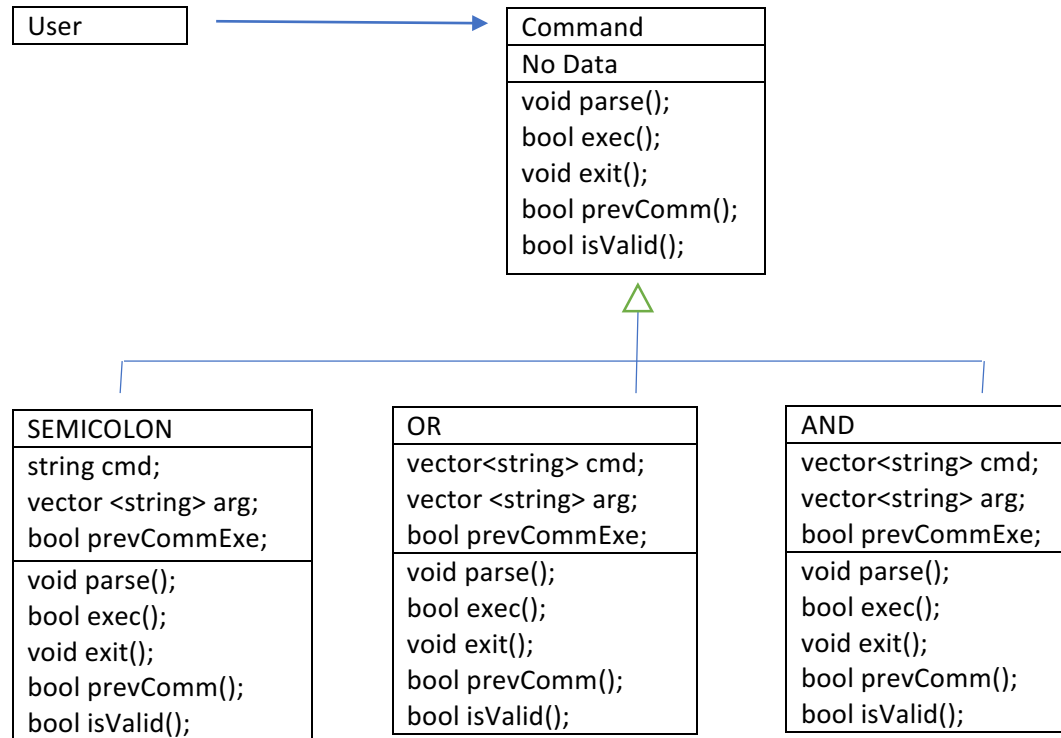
User

Command
No Data
void parse();
bool exec();
void exit();
bool prevComm();
bool isValid();

SEMICOLON
string cmd;
vector <string> arg;
bool prevCommExe;
void parse();
bool exec();
void exit();
bool prevComm();
bool isValid();

OR
vector<string> cmd;
vector <string> arg;
bool prevCommExe;
void parse();
bool exec();
void exit();
bool prevComm();
bool isValid();

AND
vector<string> cmd;
vector<string> arg;
bool prevCommExe;
void parse();
bool exec();
void exit();
bool prevComm();
bool isValid();